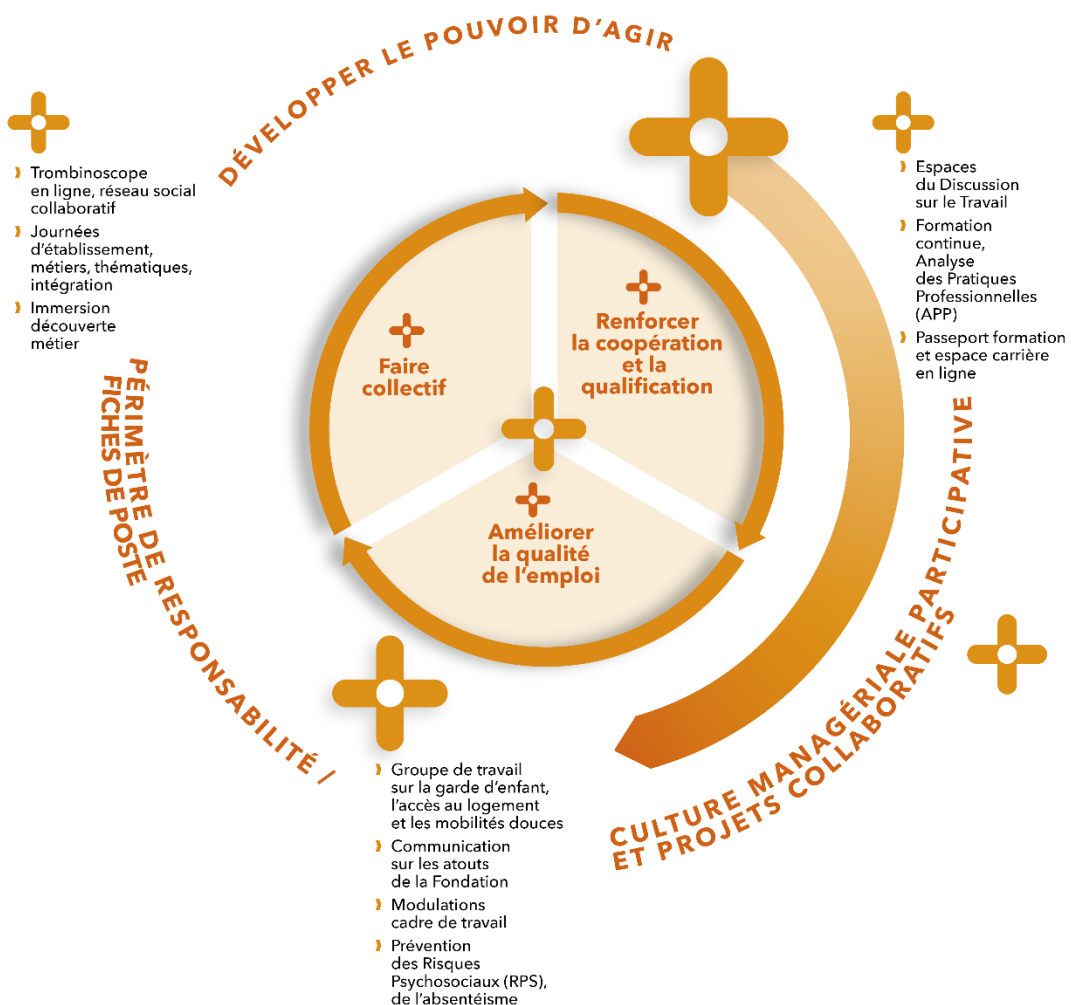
DÉVELOPPER LE POUVOIR D'AGIR

Trombinoscope en ligne, réseau social collaboratif

Journées d'établissement, métiers, thématiques, intégration

Immersion découverte métier

Espaces du Discussion sur le Travail

Formation continue, Analyse des Pratiques Professionnelles (APP)

Passeport formation et espace carrière en ligne

Faire collectif

Renforcer la coopération et la qualification

Améliorer la qualité de l'emploi

PÉRIMÈTRE DE RESPONSABILITÉ / FICHES DE POSTE

CULTURE MANAGÉRIALE PARTICIPATIVE ET PROJETS COLLABORATIFS

Groupe de travail sur la garde d'enfant, l'accès au logement et les mobilités douces

Communication sur les atouts de la Fondation

Modulations cadre de travail

Prévention des Risques Psychosociaux (RPS), de l'absentéisme